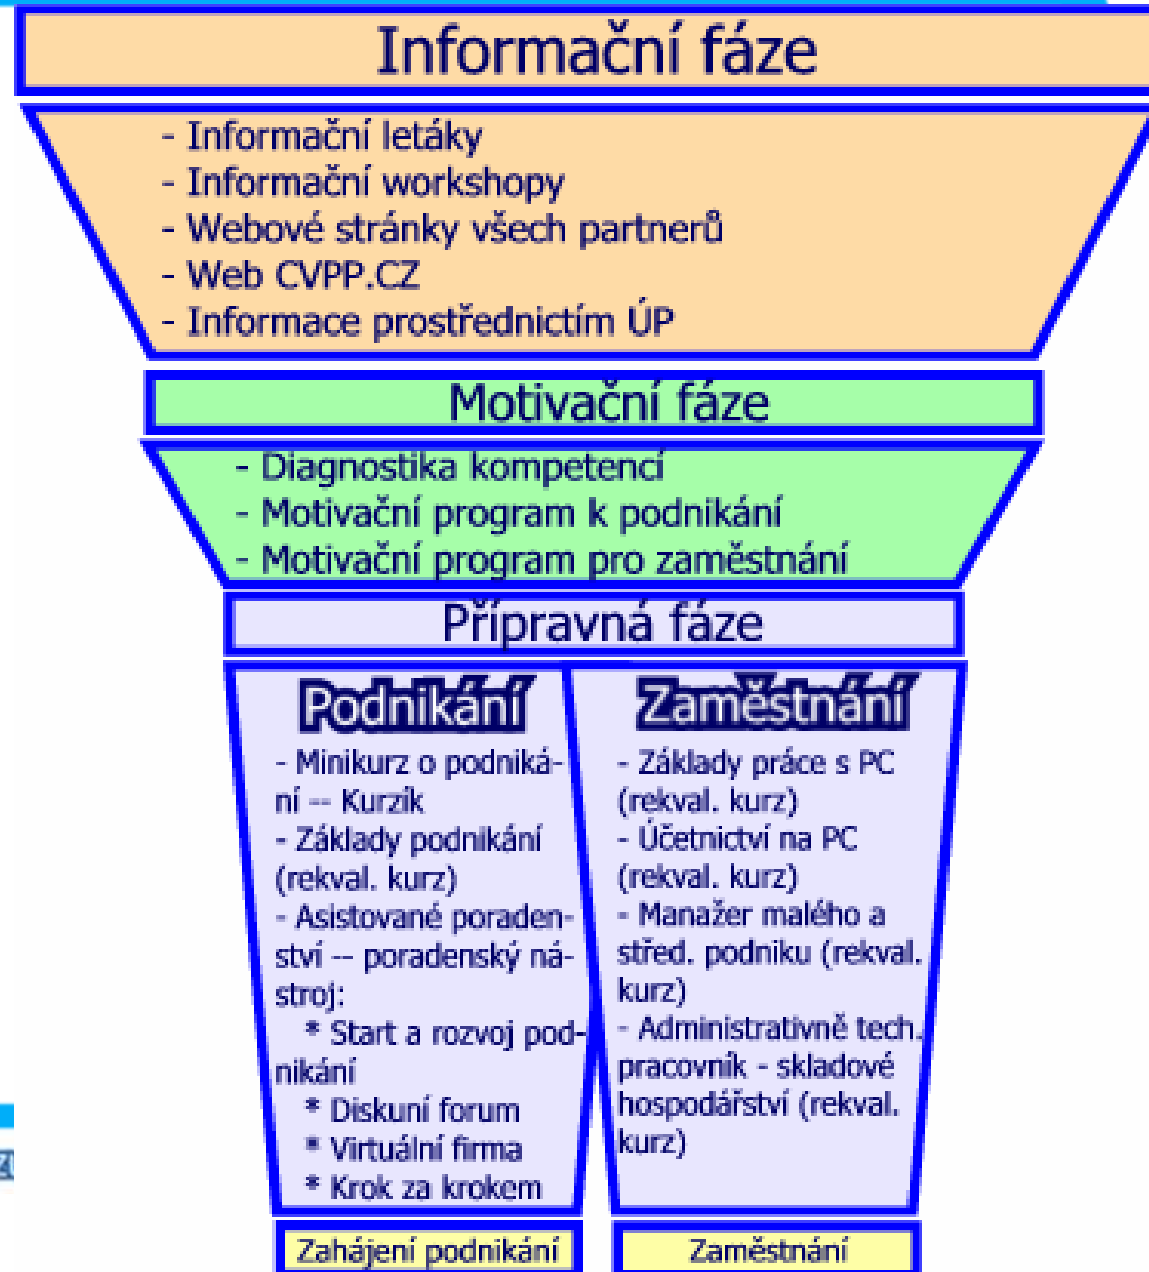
Informační fáze

- Informační letáky
- Informační workshopy
- Webové stránky všech partnerů
- Web CVPP.CZ
- Informace prostřednictím ÚP

Motivační fáze

- Diagnostika kompetencí
- Motivační program k podnikání
- Motivační program pro zaměstnání

Přípravná fáze

Podnikání

- Minikurz o podnikání -- Kurzík
- Základy podnikání (rekval. kurz)
- Asistované poradenství -- poradenský nástroj:
* Start a rozvoj podnikání
* Diskuní forum
* Virtuální firma
* Krok za krokem

Zaměstnání

- Základy práce s PC (rekval. kurz)
- Účetnictví na PC (rekval. kurz)
- Manažer malého a střed. podniku (rekval. kurz)
- Administrativně tech. pracovník - skladové hospodářství (rekval. kurz)

Zahájení podnikání

Zaměstnání